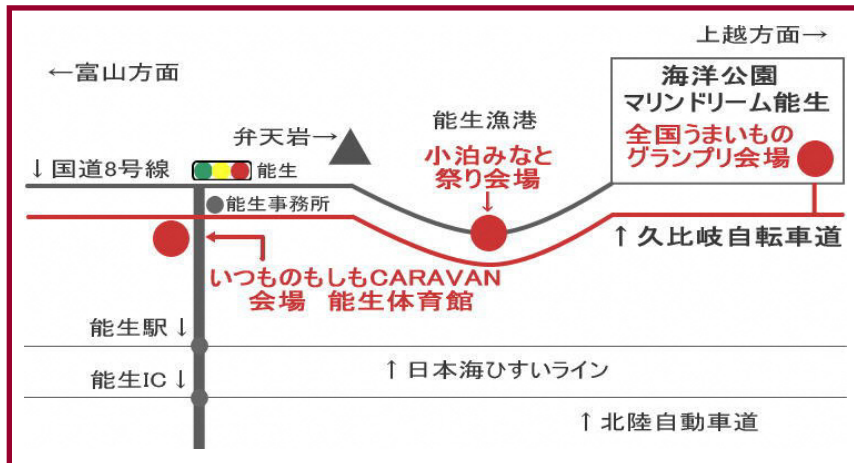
上越方面→

←富山方面

海洋公園
マリンドリーム能生

全国うまいもの
グランプリ会場

能生漁港

弁天岩→

小泊みなと
祭り会場

↓国道8号線

能生

能生事務所

↑久比岐自転車道

いつものもしもCARAVAN
会場　能生体育館

能生駅↓

↑日本海ひすいライン

能生IC↓

↑北陸自動車道